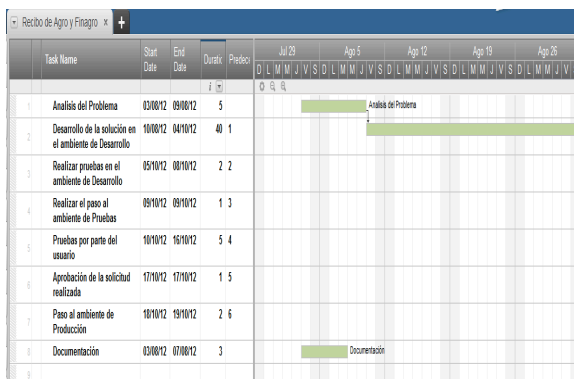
Recibo de Agro y Finagro ×

| | Task Name | Start Date | End Date | Duratic | Predeci |
|---|---|---|---|---|---|
| 1 | Analisis del Problema | 03/08/12 | 09/08/12 | 5 | |
| 2 | Desarrollo de la solución en el ambiente de Desarrollo | 10/08/12 | 04/10/12 | 40 | 1 |
| 3 | Realizar pruebas en el ambiente de Desarrollo | 05/10/12 | 08/10/12 | 2 | 2 |
| 4 | Realizar el paso al ambiente de Pruebas | 09/10/12 | 09/10/12 | 1 | 3 |
| 5 | Pruebas por parte del usuario | 10/10/12 | 16/10/12 | 5 | 4 |
| 6 | Aprobación de la solicitud realizada | 17/10/12 | 17/10/12 | 1 | 5 |
| 7 | Paso al ambiente de Producción | 18/10/12 | 19/10/12 | 2 | 6 |
| 8 | Documentación | 03/08/12 | 07/08/12 | 3 | |
| 9 | | | | | |

Jul 29 Ago 5 Ago 12 Ago 19 Ago 26
D L M M J V S D L M M J V S D L M M J V S D L M M J V S D L M M J V

Analisis del Problema

Documentación